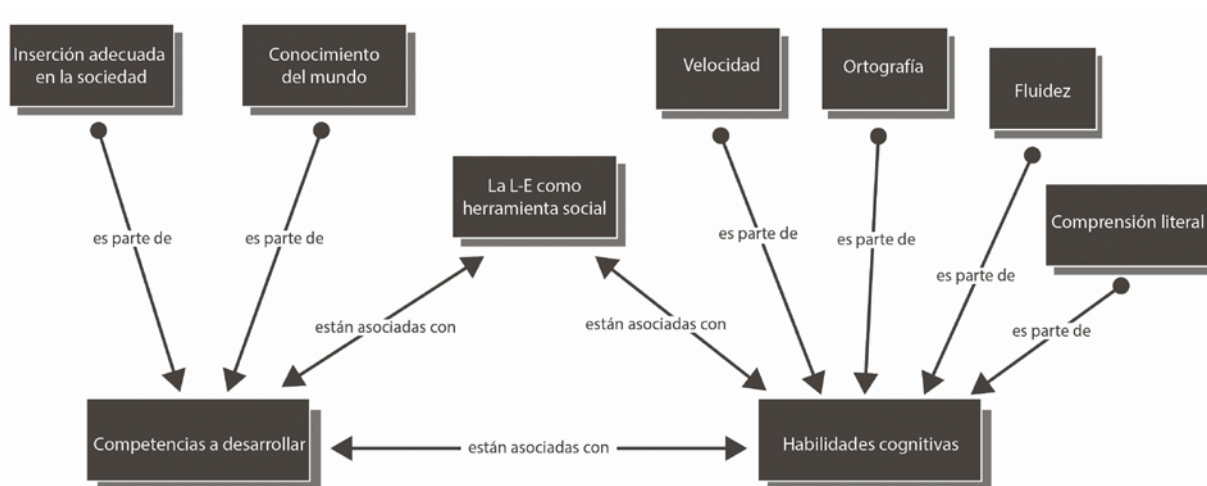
Inserción adecuada en la sociedad

Conocimiento del mundo

Velocidad

Ortografía

Fluidez

Comprensión literal

La L-E como herramienta social

es parte de

es parte de

es parte de

es parte de

es parte de

es parte de

están asociadas con

están asociadas con

Competencias a desarrollar

están asociadas con

Habilidades cognitivas